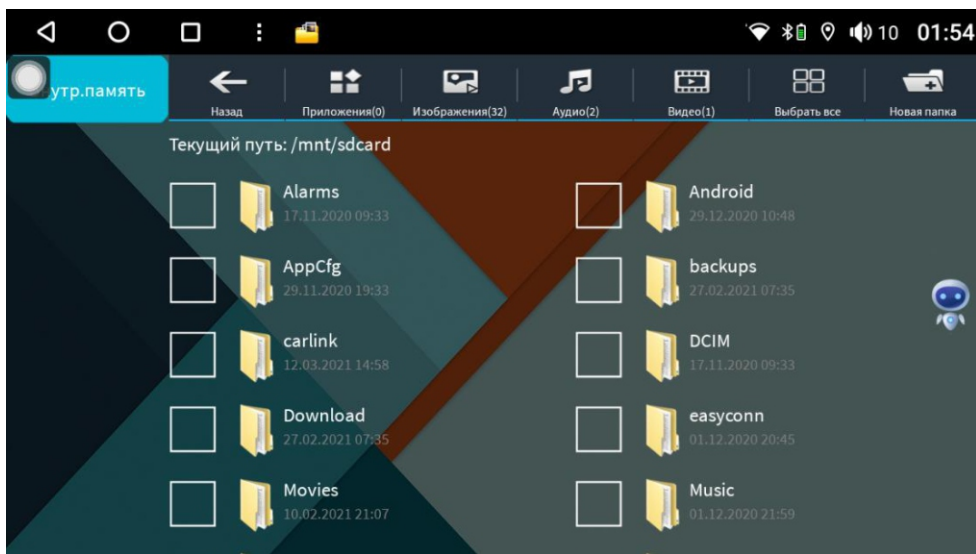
10 01:54

утр.память

Назад
Приложения(0)
Изображения(32)
Аудио(2)
Видео(1)
Выбрать все
Новая папка

Текущий путь: /mnt/sdcard

Alarms
17.11.2020 09:33

Android
29.12.2020 10:48

AppCfg
29.11.2020 19:33

backups
27.02.2021 07:35

carlink
12.03.2021 14:58

DCIM
17.11.2020 09:33

Download
27.02.2021 07:35

easyconn
01.12.2020 20:45

Movies
10.02.2021 21:07

Music
01.12.2020 21:59